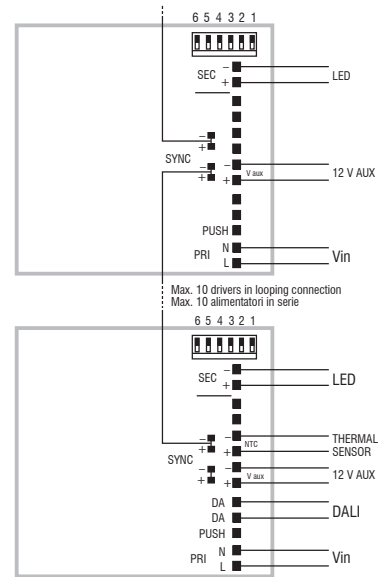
6 5 4 3 2 1

SEC
−
+
LED

SYNC
−
+
−
+

−
V aux
+
12 V AUX

PUSH
PRI
N
L
Vin

Max. 10 drivers in looping connection
Max. 10 alimentatori in serie

6 5 4 3 2 1

SEC
−
+
LED

SYNC
−
+
−
+

−
NTC
+
THERMAL SENSOR

−
V aux
+
12 V AUX

DA
DA
DALI
PUSH

PRI
N
L
Vin